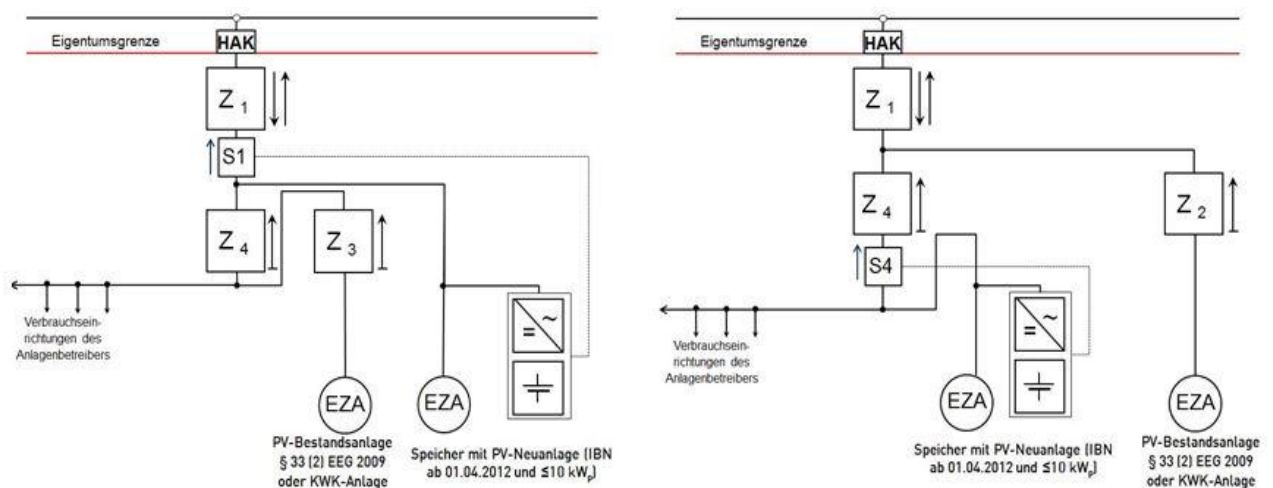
Eigentumsgrenze

HAK

$Z_1$

S1

$Z_4$

$Z_3$

Verbrauchseinrichtungen des Anlagenbetreibers

=

~

EZA

PV-Bestandsanlage § 33 (2) EEG 2009 oder KWK-Anlage

EZA

Speicher mit PV-Neuanlage (IBN ab 01.04.2012 und ≤10 $kW_p$)

Eigentumsgrenze

HAK

$Z_1$

$Z_4$

S4

$Z_2$

Verbrauchseinrichtungen des Anlagenbetreibers

=

~

EZA

Speicher mit PV-Neuanlage (IBN ab 01.04.2012 und ≤10 $kW_p$)

EZA

PV-Bestandsanlage § 33 (2) EEG 2009 oder KWK-Anlage